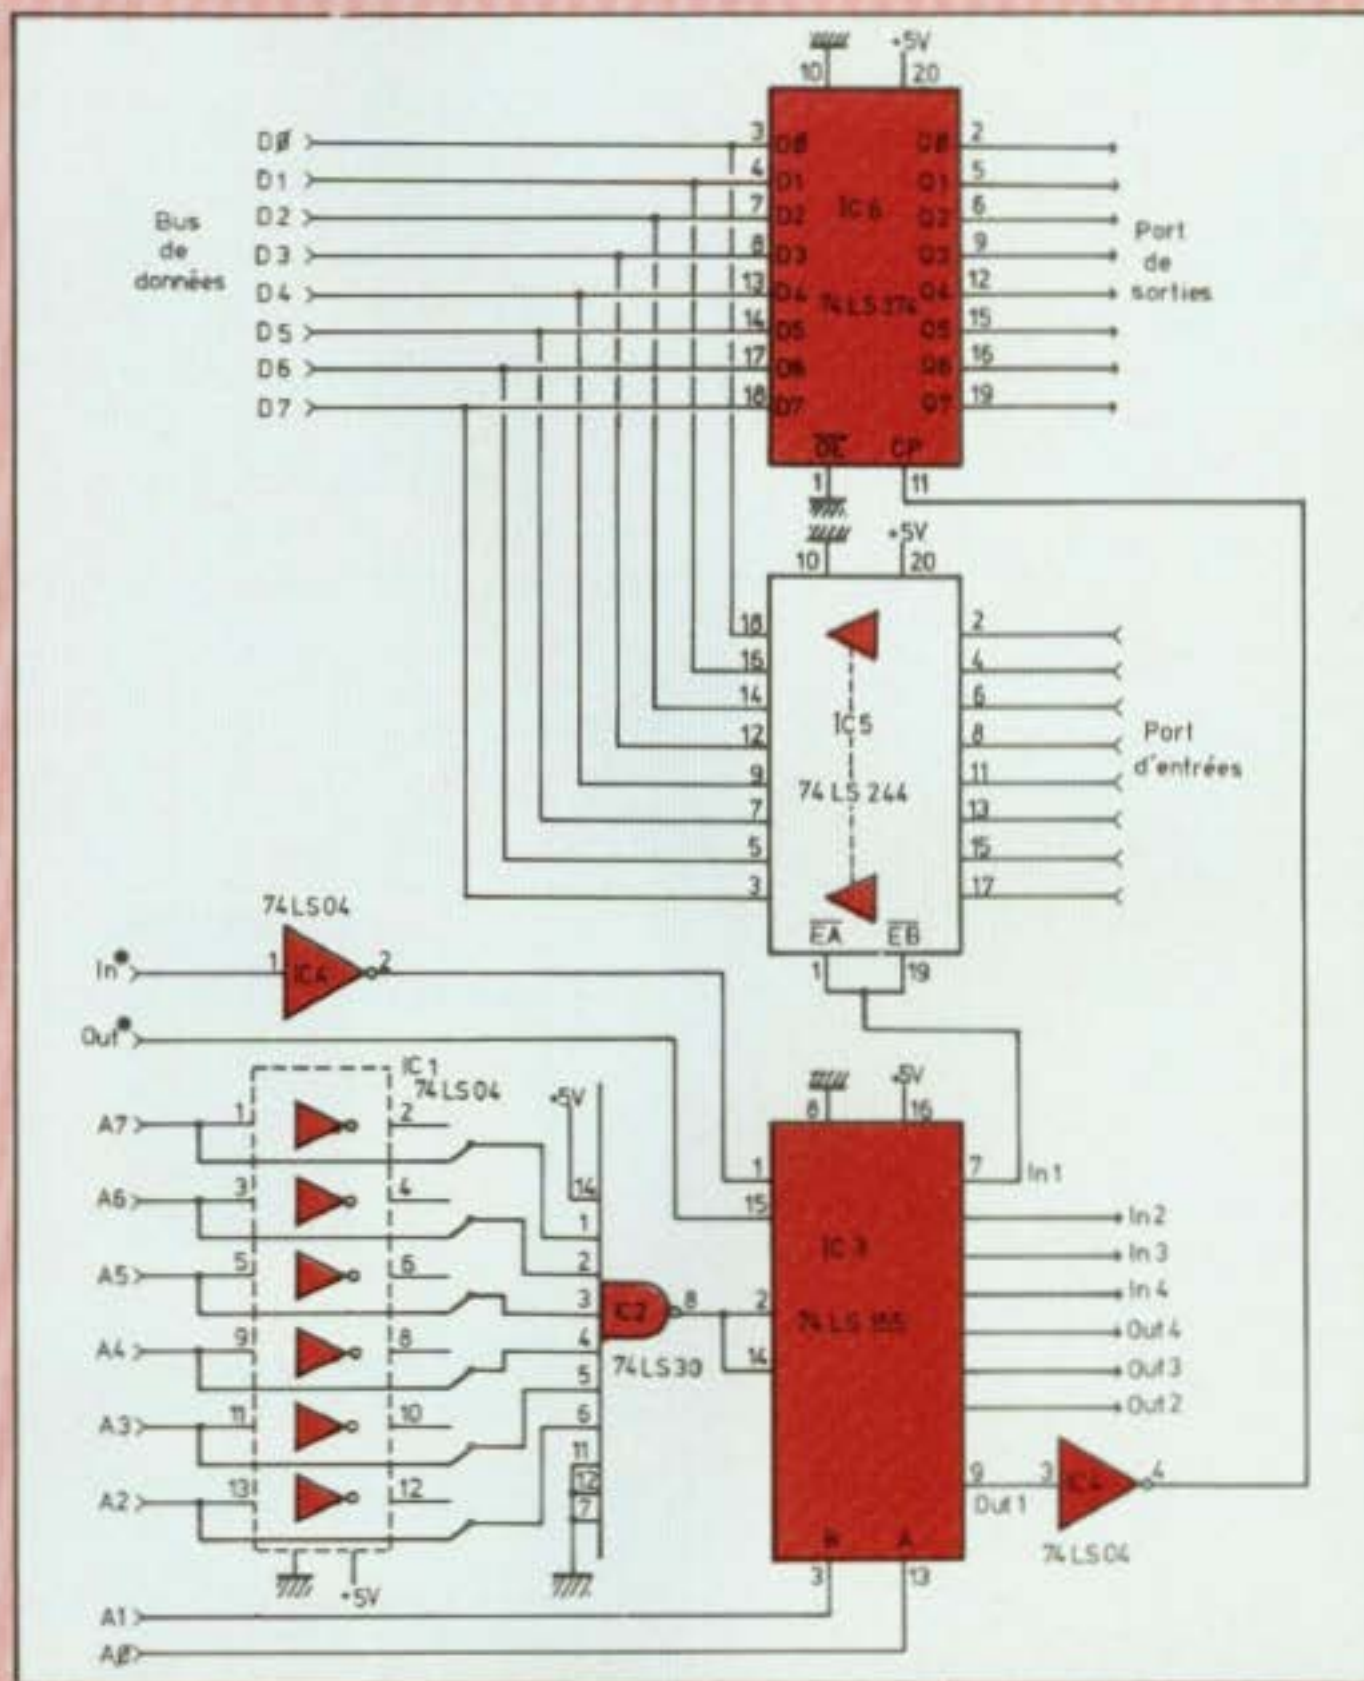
+5V
10
20
DØ
D1
D2
D3
D4
D5
D6
D7
Bus de données
3 DØ
4 D1
7 D2
8 D3
13 D4
14 D5
17 D6
18 D7
IC 6
74 LS 374
QØ 2
Q1 5
Q2 6
Q3 9
Q4 12
Q5 15
Q6 16
Q7 19
Port de sorties
$\overline{OE}$
CP
1
11
+5V
10
20
18
16
14
12
9
7
5
3
IC 5
74 LS 244
2
4
6
8
11
13
15
17
Port d'entrées
$\overline{EA}$
$\overline{EB}$
1
19
74LS04
In*
1
IC4
2
Out*
IC 1
74LS04
A7
1
2
A6
3
4
A5
5
6
A4
9
8
A3
11
10
A2
13
12
+5V
+5V
14
1
2
3
4
5
6
11
12
7
IC2
8
74LS30
8
16
+5V
1
15
2
14
IC 3
74 LS 155
7
In 1
In 2
In 3
In 4
Out 4
Out 3
Out 2
9
Out 1
3
IC4
4
74LS04
B
A
3
13
A1
AØ